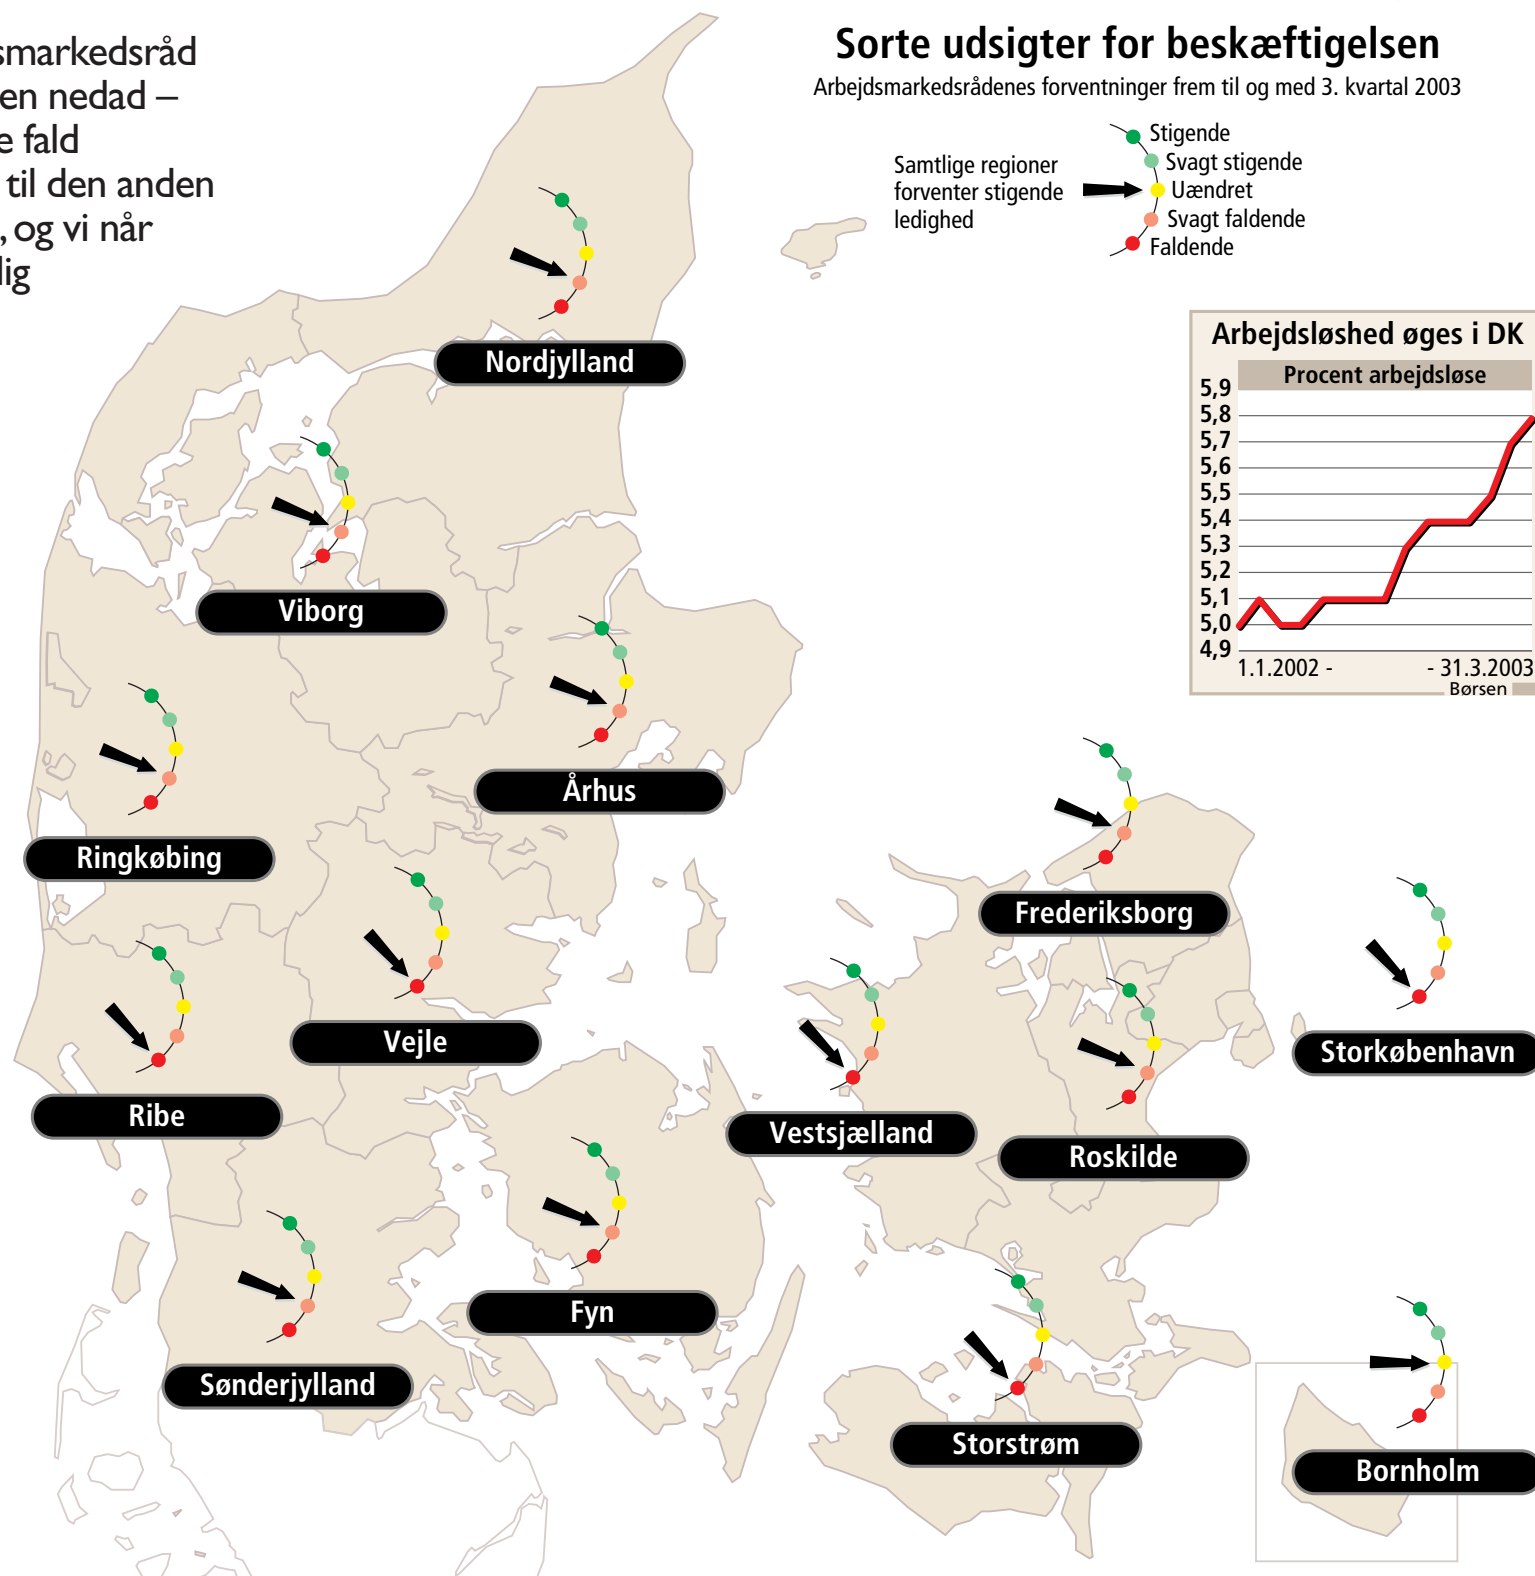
smarkedsråd
en nedad –
e fald
til den anden
, og vi når
lig

Sorte udsigter for beskæftigelsen
Arbejdsmarkedsrådenes forventninger frem til og med 3. kvartal 2003

Samtlige regioner forventer stigende ledighed

Stigende
Svagt stigende
Uændret
Svagt faldende
Faldende

Arbejdsløshed øges i DK
Procent arbejdsløse
5,9
5,8
5,7
5,6
5,5
5,4
5,3
5,2
5,1
5,0
4,9
1.1.2002 -
- 31.3.2003
Børsen

Nordjylland
Viborg
Århus
Ringkøbing
Vejle
Ribe
Frederiksborg
Storkøbenhavn
Vestsjælland
Roskilde
Fyn
Sønderjylland
Storstrøm
Bornholm